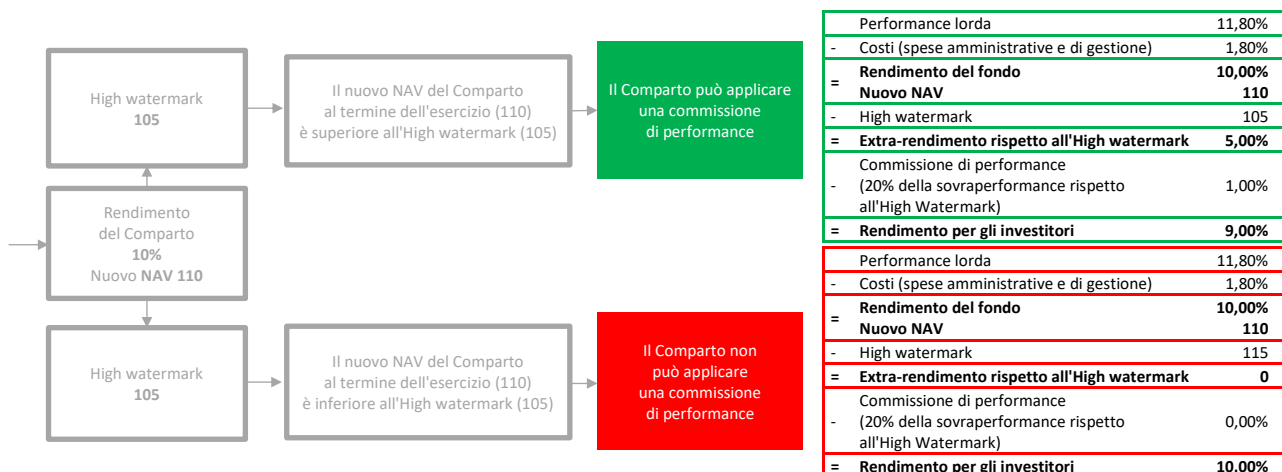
High watermark
105

Il nuovo NAV del Comparto al termine dell'esercizio (110) è superiore all'High watermark (105)

Il Comparto può applicare una commissione di performance

Rendimento del Comparto
10%
Nuovo NAV 110

High watermark
105

Il nuovo NAV del Comparto al termine dell'esercizio (110) è inferiore all'High watermark (105)

Il Comparto non può applicare una commissione di performance

| | | |
|---|---|---|
| | Performance lorda | 11,80% |
| - | Costi (spese amministrative e di gestione) | 1,80% |
| = | **Rendimento del fondo** **Nuovo NAV** | **10,00%** **110** |
| - | High watermark | 105 |
| = | **Extra-rendimento rispetto all'High watermark** | **5,00%** |
| - | Commissione di performance (20% della sovraperformance rispetto all'High Watermark) | 1,00% |
| = | **Rendimento per gli investitori** | **9,00%** |

| | | |
|---|---|---|
| | Performance lorda | 11,80% |
| - | Costi (spese amministrative e di gestione) | 1,80% |
| = | **Rendimento del fondo** **Nuovo NAV** | **10,00%** **110** |
| - | High watermark | 115 |
| = | **Extra-rendimento rispetto all'High watermark** | **0** |
| - | Commissione di performance (20% della sovraperformance rispetto all'High Watermark) | 0,00% |
| = | **Rendimento per gli investitori** | **10,00%** |